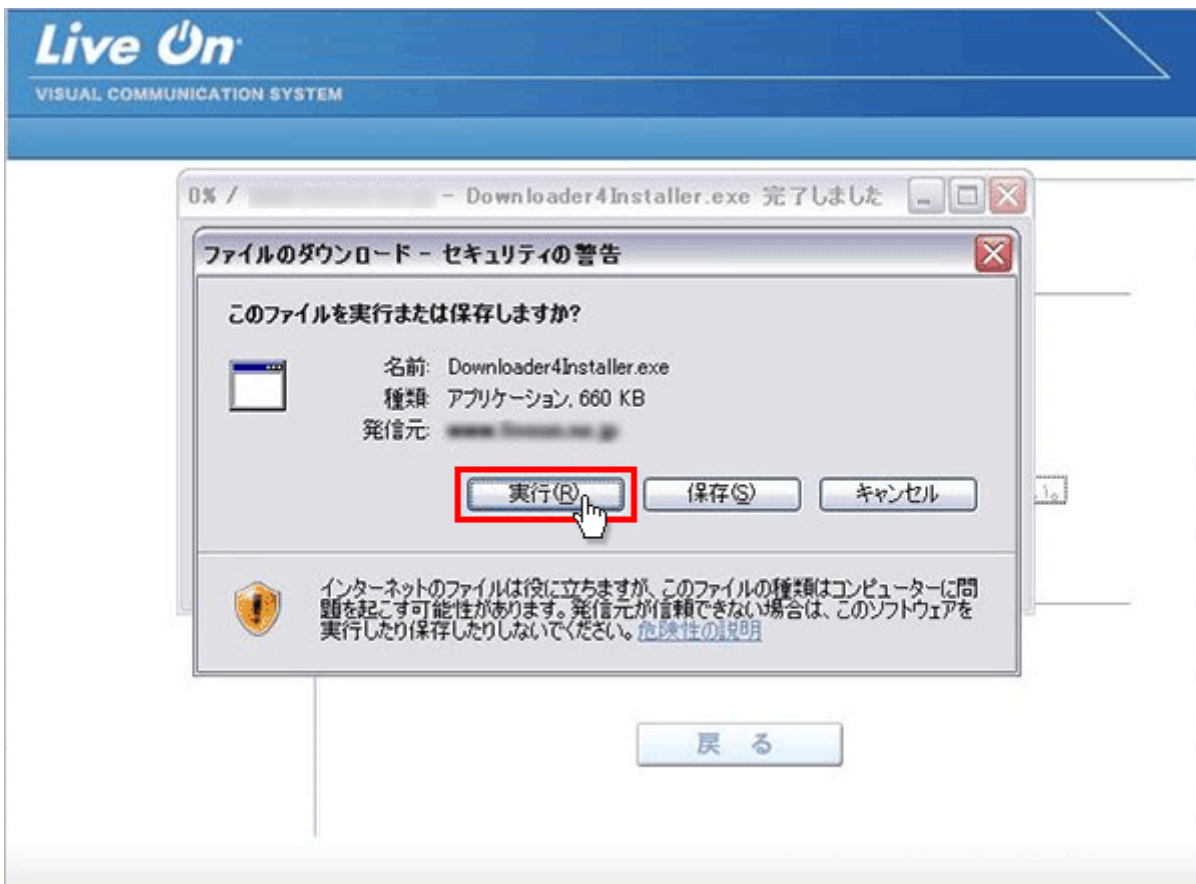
Live On
VISUAL COMMUNICATION SYSTEM

0% / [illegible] - Downloader4Installer.exe 完了しました

ファイルのダウンロード - セキュリティの警告

このファイルを実行または保存しますか?

名前: Downloader4Installer.exe
種類: アプリケーション, 660 KB
発信元: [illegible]

実行(R) 保存(S) キャンセル

インターネットのファイルは役に立ちますが、このファイルの種類はコンピューターに問題を起こす可能性があります。発信元が信頼できない場合は、このソフトウェアを実行したり保存したりしないでください。危険性の説明

い。

戻る